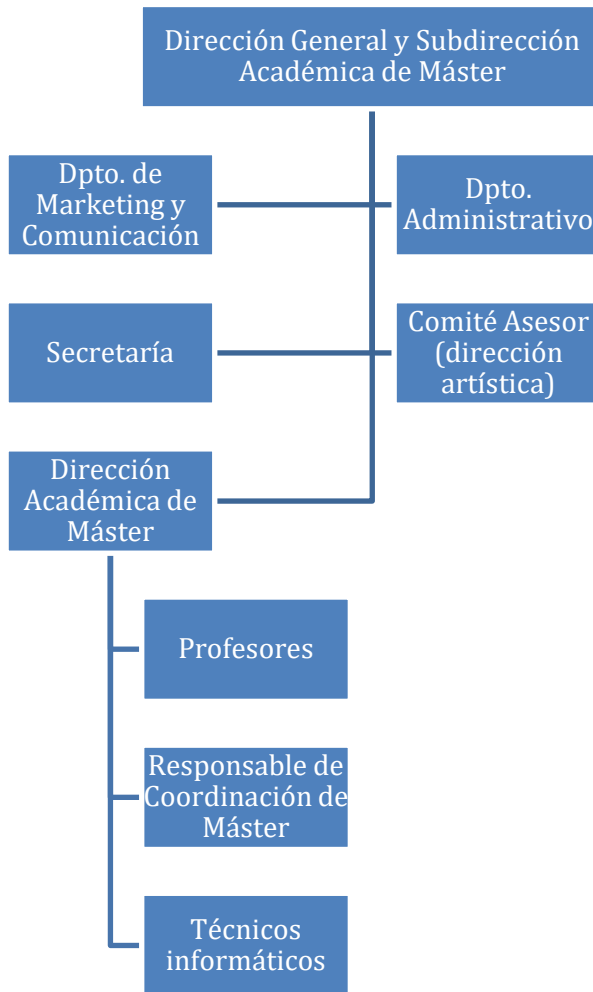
Dirección General y Subdirección Académica de Máster

Dpto. de Marketing y Comunicación

Dpto. Administrativo

Secretaría

Comité Asesor (dirección artística)

Dirección Académica de Máster

Profesores

Responsable de Coordinación de Máster

Técnicos informáticos